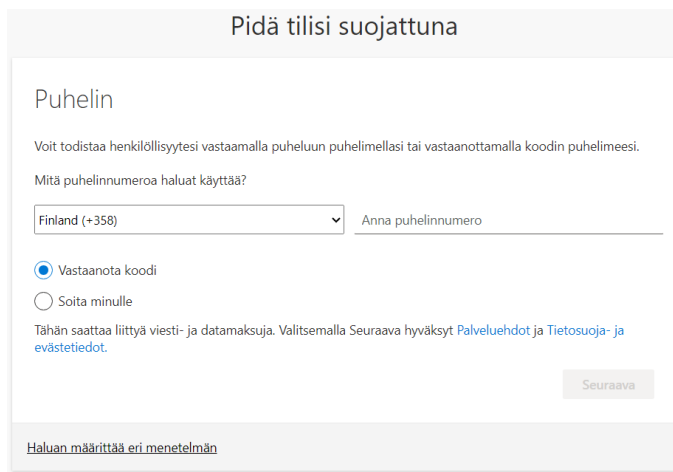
Pidä tilisi suojattuna

Puhelin

Voit todistaa henkilöllisyytesi vastaamalla puheluun puhelimellasi tai vastaanottamalla koodin puhelimeesi.

Mitä puhelinnumeroa haluat käyttää?

Finland (+358)

Anna puhelinnumero

Vastaanota koodi

Soita minulle

Tähän saattaa liittyä viesti- ja datamaksuja. Valitsemalla Seuraava hyväksyt Palveluehdot ja Tietosuoja- ja evästetiedot.

Seuraava

Haluan määrittää eri menetelmän